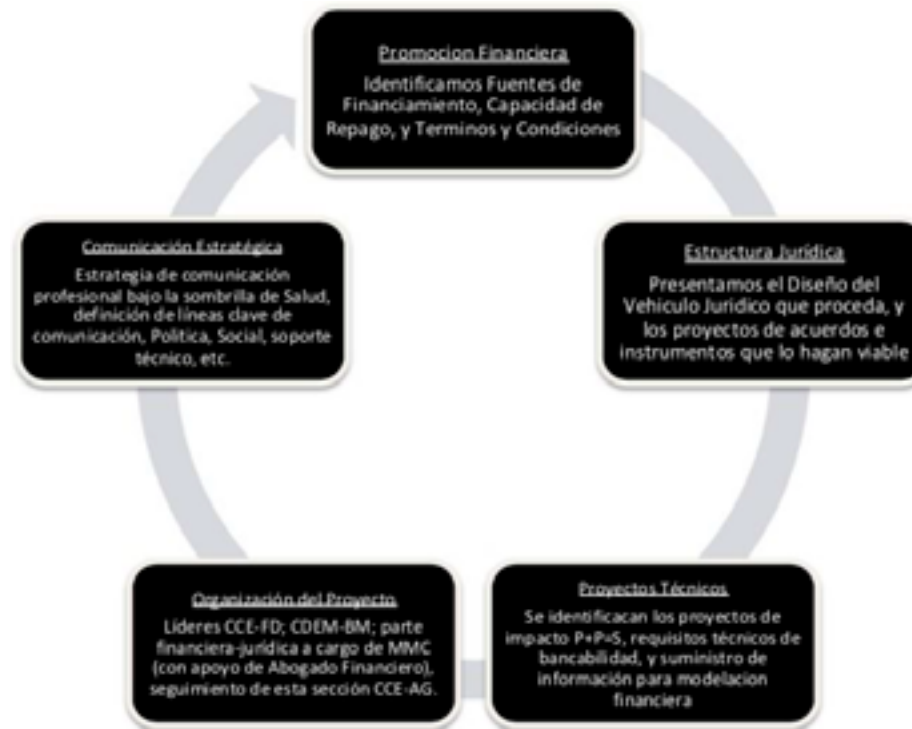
Promocion Financiera

Identificamos Fuentes de Financiamiento, Capacidad de Repago, y Terminos y Condiciones

Estructura Jurídica

Presentamos el Diseño del Vehiculo Juridico que proceda, y los proyectos de acuerdos e instrumentos que lo hagan viable

Proyectos Técnicos

Se identificacan los proyectos de impacto P+P=S, requisitos técnicos de bancabilidad, y suministro de información para modelacion financiera

Organización del Proyecto

Líderes CCE-FD; CDEM-BM; parte financiera-jurídica a cargo de MMC (con apoyo de Abogado Financiero), seguimiento de esta sección CCE-AG.

Comunicación Estratégica

Estrategia de comunicación profesional bajo la sombrilla de Salud, definición de líneas clave de comunicación, Política, Social, soporte técnico, etc.